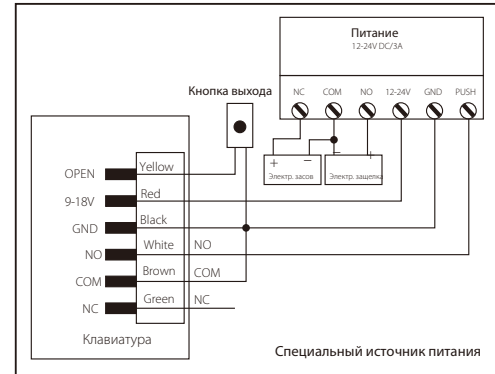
Питание
12-24V DC/3A

NC COM NO 12-24V GND PUSH

Кнопка выхода

+ −
Электр. засов

− +
Электр. защелка

OPEN Yellow
9-18V Red
GND Black
NO White NO
COM Brown COM
NC Green NC

Клавиатура

Специальный источник питания